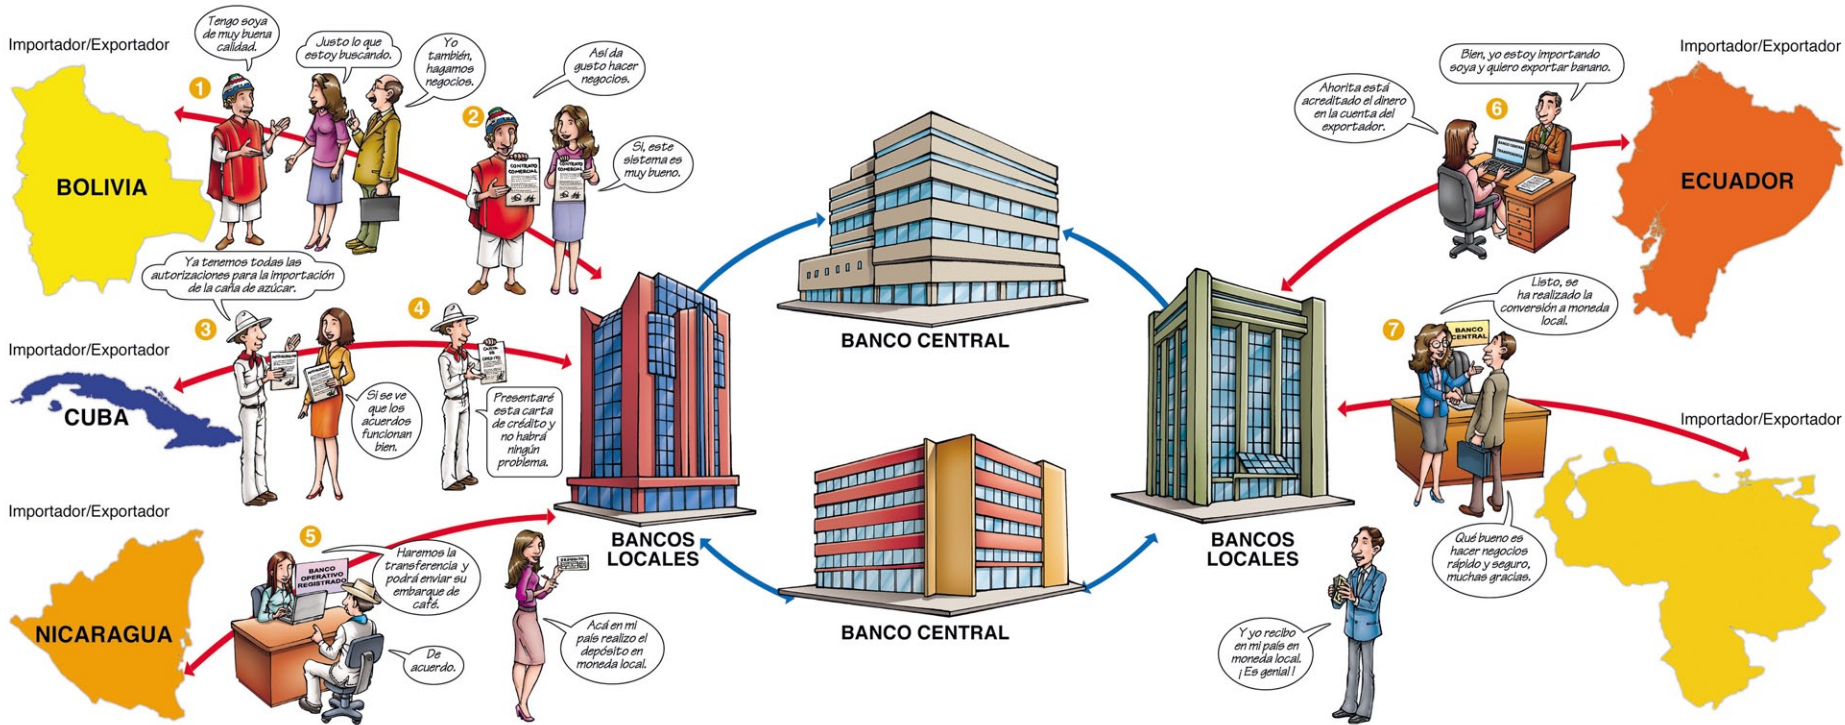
Importador/Exportador

1

Tengo soya de muy buena calidad.

Justo lo que estoy buscando.

Yo también, hagamos negocios.

BOLIVIA

2

Así da gusto hacer negocios.

CONTRATO COMERCIAL

CONTRATO COMERCIAL

Sí, este sistema es muy bueno.

Ya tenemos todas las autorizaciones para la importación de la caña de azúcar.

3

Importador/Exportador

CUBA

Si se ve que los acuerdos funcionan bien.

4

CARTA DE CRÉDITO

Presentaré esta carta de crédito y no habrá ningún problema.

Importador/Exportador

5

BANCO OPERATIVO REGISTRADO

Haremos la transferencia y podrá enviar su embarque de café.

De acuerdo.

NICARAGUA

DEPÓSITO

Acá en mi país realizo el depósito en moneda local.

BANCOS LOCALES

BANCO CENTRAL

BANCO CENTRAL

BANCOS LOCALES

Importador/Exportador

Bien, yo estoy importando soya y quiero exportar banano.

Ahorita está acreditado el dinero en la cuenta del exportador.

6

BANCO CENTRAL TRANSFERENCIA

ECUADOR

Listo, se ha realizado la conversión a moneda local.

7

BANCO CENTRAL

Importador/Exportador

Qué bueno es hacer negocios rápido y seguro, muchas gracias.

Y yo recibo en mi país en moneda local. ¡Es genial!